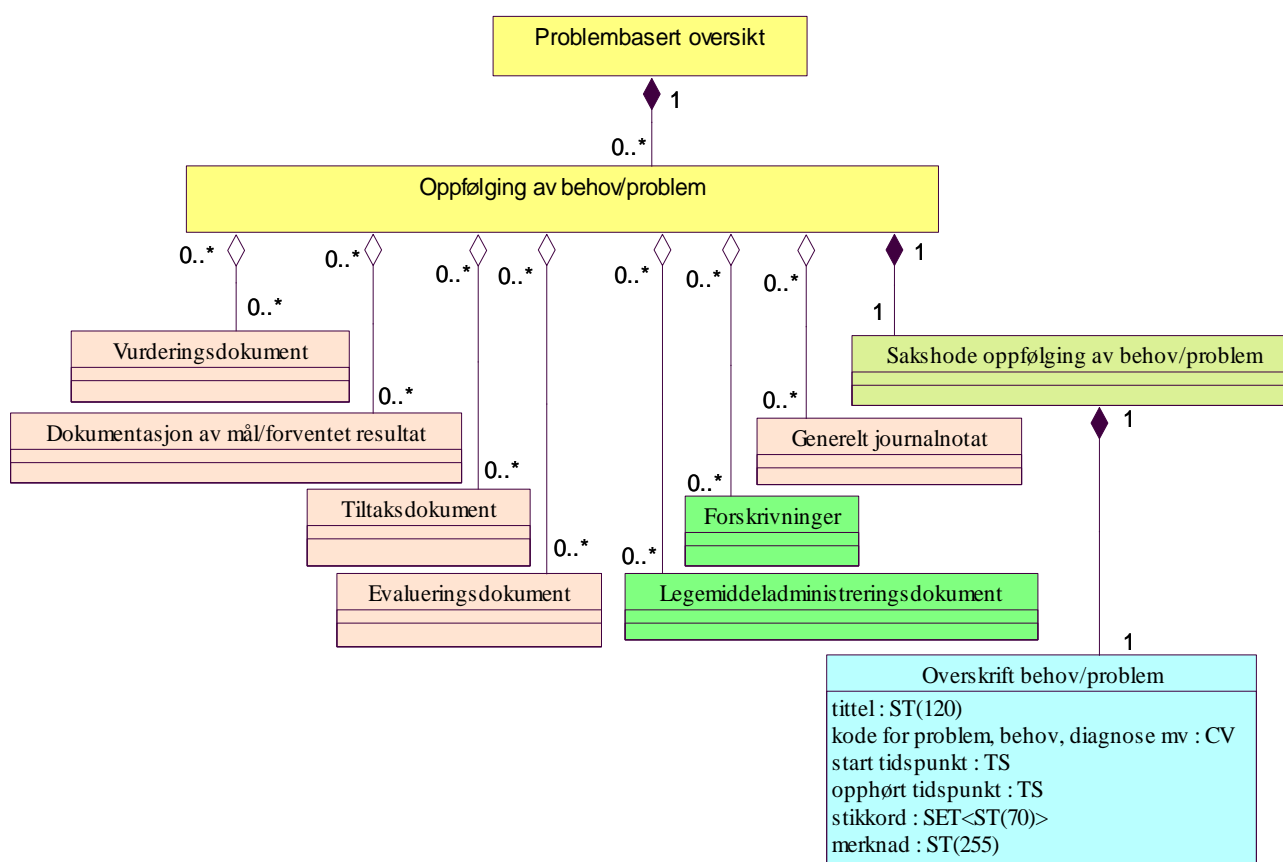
Problembasert oversikt

1

0..*

Oppfølging av behov/problem

0..*

0..*

0..*

0..*

0..*

0..*

0..*

1

0..*

1

Vurderingsdokument

Sakshode oppfølging av behov/problem

0..*

1

Dokumentasjon av mål/forventet resultat

0..*

Generelt journalnotat

0..*

0..*

Tiltaksdokument

Forskrivninger

0..*

0..*

Evalueringsdokument

Legemiddeladministreringsdokument

1

Overskrift behov/problem

tittel : ST(120)
kode for problem, behov, diagnose mv : CV
start tidspunkt : TS
opphørt tidspunkt : TS
stikkord : SET<ST(70)>
merknad : ST(255)